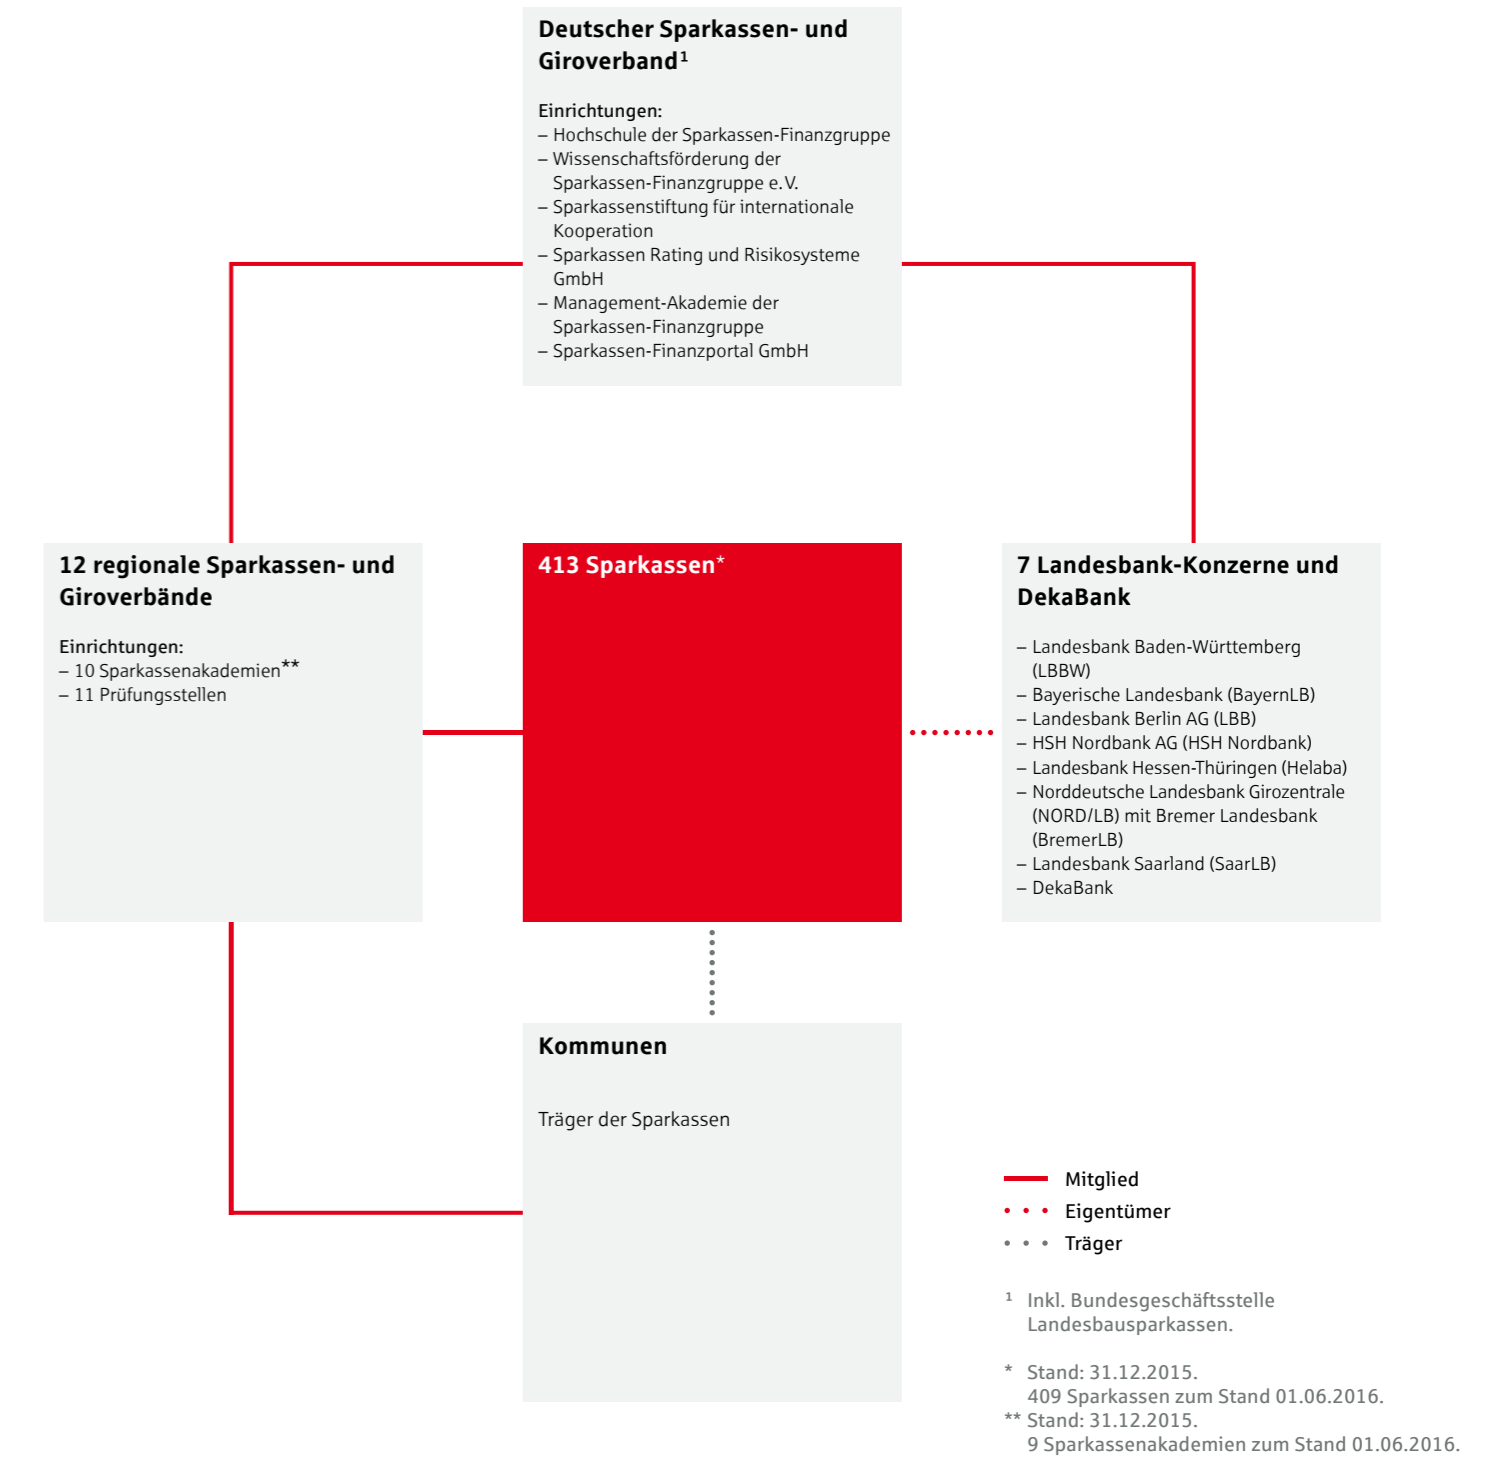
Deutscher Sparkassen- und Giroverband$^{1}$

Einrichtungen:
– Hochschule der Sparkassen-Finanzgruppe
– Wissenschaftsförderung der Sparkassen-Finanzgruppe e.V.
– Sparkassenstiftung für internationale Kooperation
– Sparkassen Rating und Risikosysteme GmbH
– Management-Akademie der Sparkassen-Finanzgruppe
– Sparkassen-Finanzportal GmbH

12 regionale Sparkassen- und Giroverbände

Einrichtungen:
– 10 Sparkassenakademien**
– 11 Prüfungsstellen

413 Sparkassen*

7 Landesbank-Konzerne und DekaBank

– Landesbank Baden-Württemberg (LBBW)
– Bayerische Landesbank (BayernLB)
– Landesbank Berlin AG (LBB)
– HSH Nordbank AG (HSH Nordbank)
– Landesbank Hessen-Thüringen (Helaba)
– Norddeutsche Landesbank Girozentrale (NORD/LB) mit Bremer Landesbank (BremerLB)
– Landesbank Saarland (SaarLB)
– DekaBank

Kommunen

Träger der Sparkassen

Mitglied
Eigentümer
Träger

$^{1}$ Inkl. Bundesgeschäftsstelle Landesbausparkassen.

* Stand: 31.12.2015.
409 Sparkassen zum Stand 01.06.2016.
** Stand: 31.12.2015.
9 Sparkassenakademien zum Stand 01.06.2016.